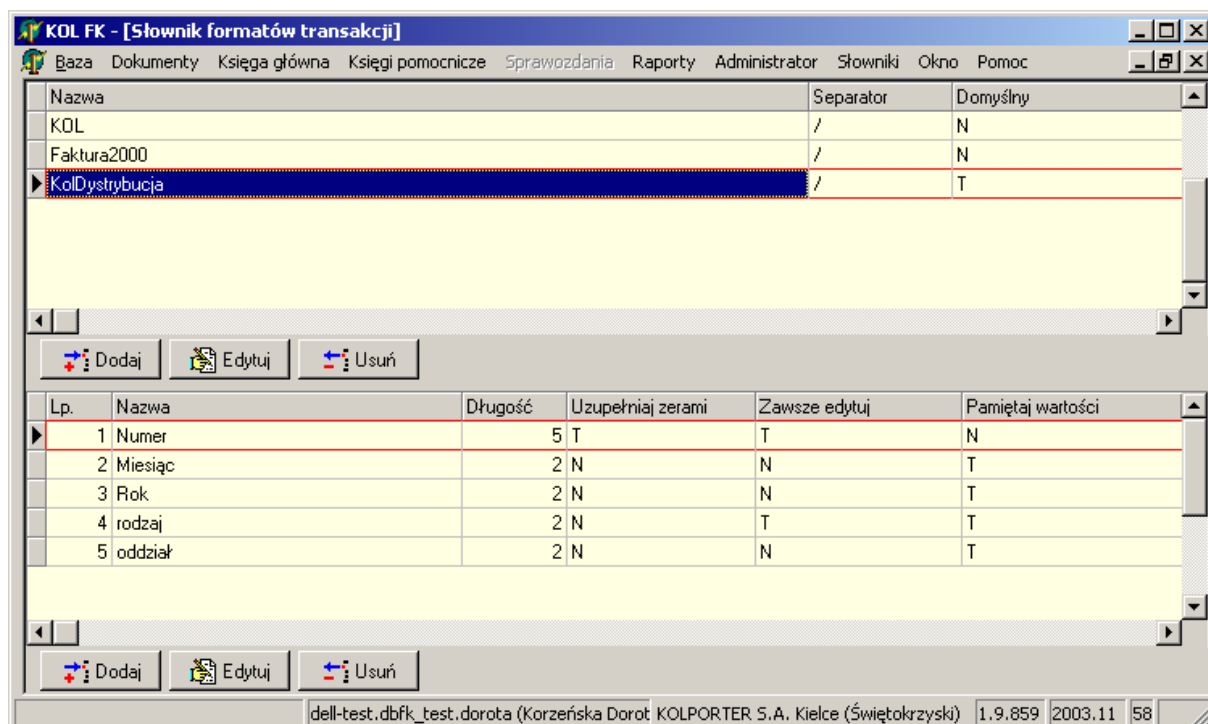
KOL FK - [Słownik formatów transakcji]

Baza Dokumenty Księga główna Księgi pomocnicze Sprawozdania Raporty Administrator Słowniki Okno Pomoc

| Nazwa | Separator | Domyślny |
|---|---|---|
| KOL | / | N |
| Faktura2000 | / | N |
| KolDystrybucja | / | T |

Dodaj Edytuj Usuń

| Lp. | Nazwa | Długość | Uzupełniaj zerami | Zawsze edytuj | Pamiętaj wartości |
|---|---|---|---|---|---|
| 1 | Numer | 5 | T | T | N |
| 2 | Miesiąc | 2 | N | N | T |
| 3 | Rok | 2 | N | N | T |
| 4 | rodzaj | 2 | N | T | T |
| 5 | oddział | 2 | N | N | T |

Dodaj Edytuj Usuń

dell-test.dbfk_test.dorota (Korzeńska Dorot KOLPORTER S.A. Kielce (Świętokrzyski) 1.9.859 2003.11 58